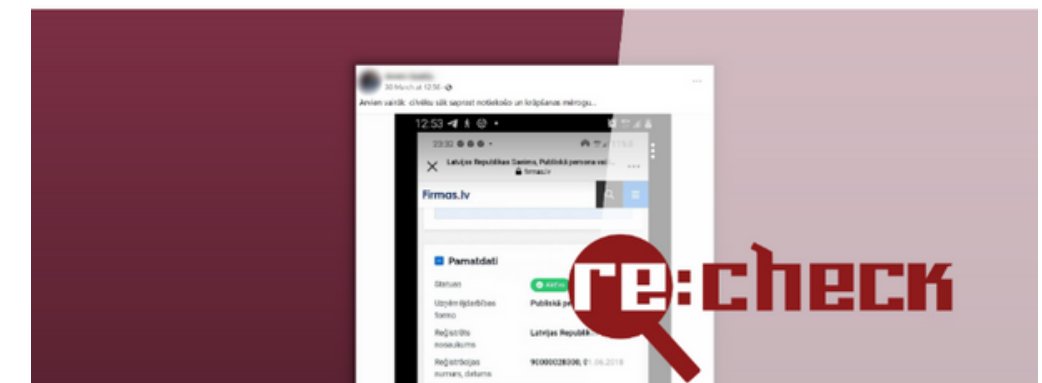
30 March at 12:56 ·

Arvien vairāk cilvēku sāk saprast notiekošo un krāpšanas mērogu...

12:53

23:32

Latvijas Republikas Saeima, Publiskā persona vai...

firmas.lv

Firmas.lv

Pamatdati

Statuss

Aktīvs

Uzņēmējdarbības forma

Publiskā pe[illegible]

Reģistra nosaukums

Latvijas Republik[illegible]

Reģistrācijas numurs, datums

90000028300, 01.06.2018

re:check